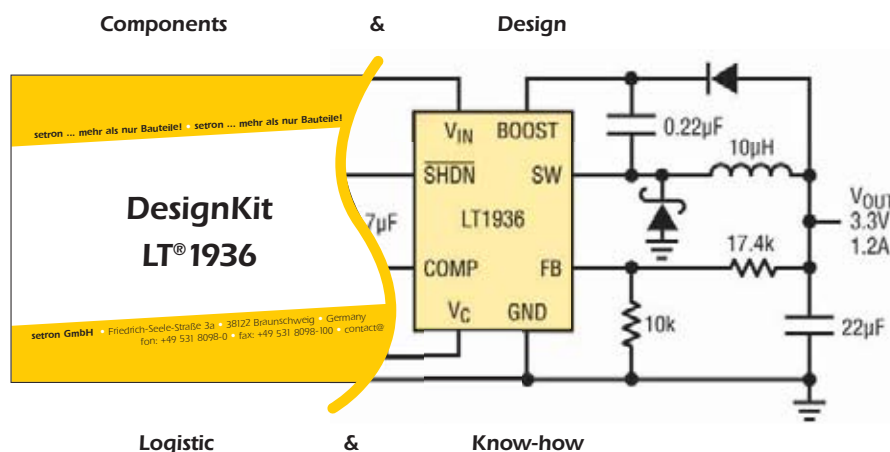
Components & Design

setron ... mehr als nur Bauteile! • setron ... mehr als nur Bauteile!

DesignKit
LT® 1936

setron GmbH • Friedrich-Seele-Straße 3a • 38122 Braunschweig • Germany
fon: +49 531 8098-0 • fax: +49 531 8098-100 • contact@

7µF

$V_{IN}$ BOOST
$\overline{SHDN}$ SW
LT1936
COMP FB
$V_C$ GND

0.22µF
10µH
17.4k
10k
22µF
$V_{OUT}$
3.3V
1.2A

Logistic & Know-how